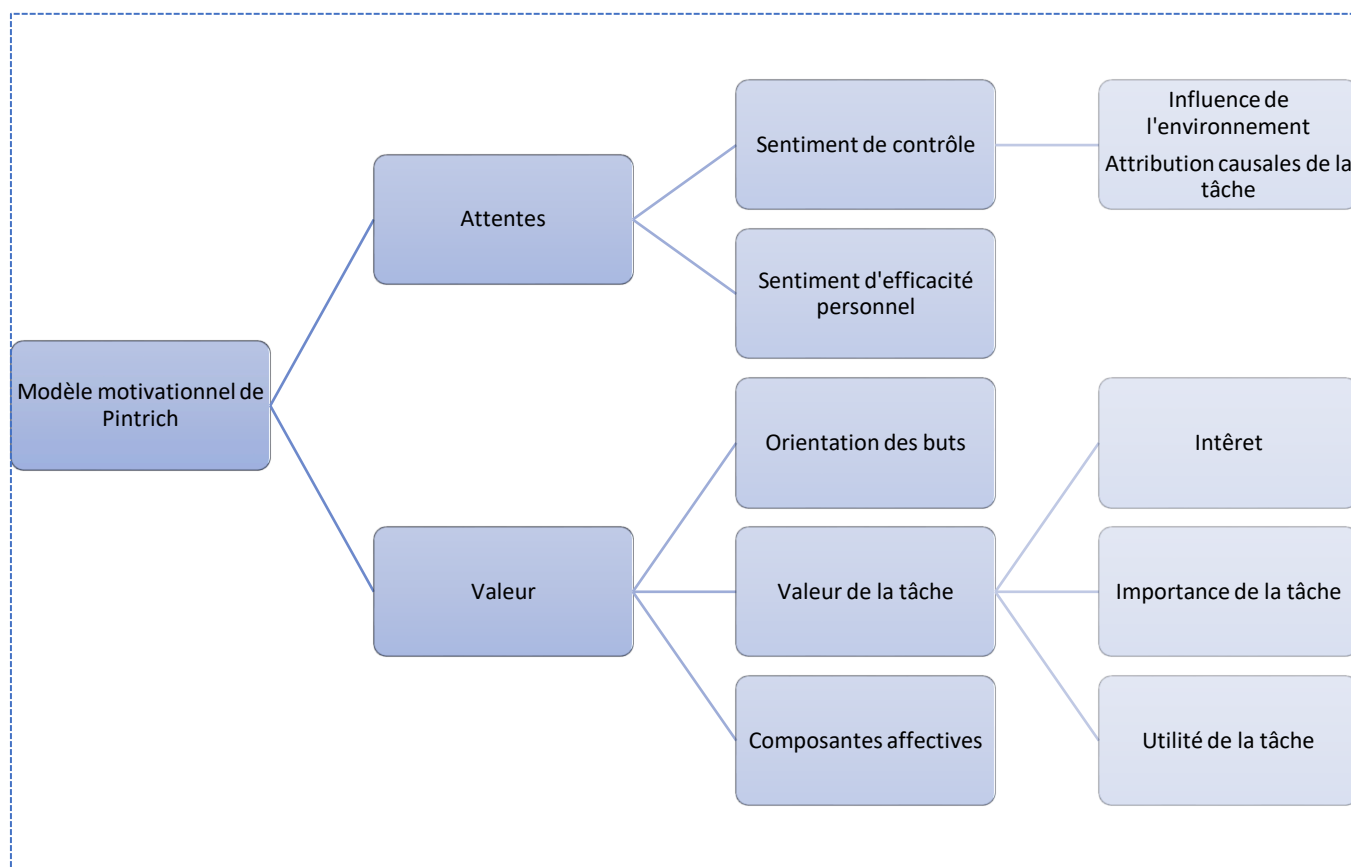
Modèle motivationnel de Pintrich

Attentes

Sentiment de contrôle

Influence de l'environnement

Attribution causales de la tâche

Sentiment d'efficacité personnel

Valeur

Orientation des buts

Valeur de la tâche

Intêret

Importance de la tâche

Utilité de la tâche

Composantes affectives